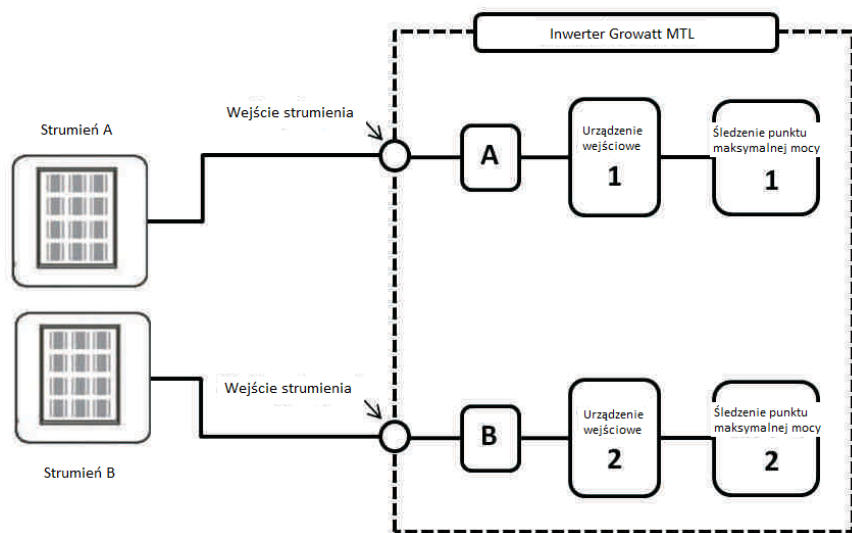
Inwerter Growatt MTL

Strumień A

Wejście strumienia

A

Urządzenie wejściowe 1

Śledzenie punktu maksymalnej mocy 1

Wejście strumienia

B

Urządzenie wejściowe 2

Śledzenie punktu maksymalnej mocy 2

Strumień B